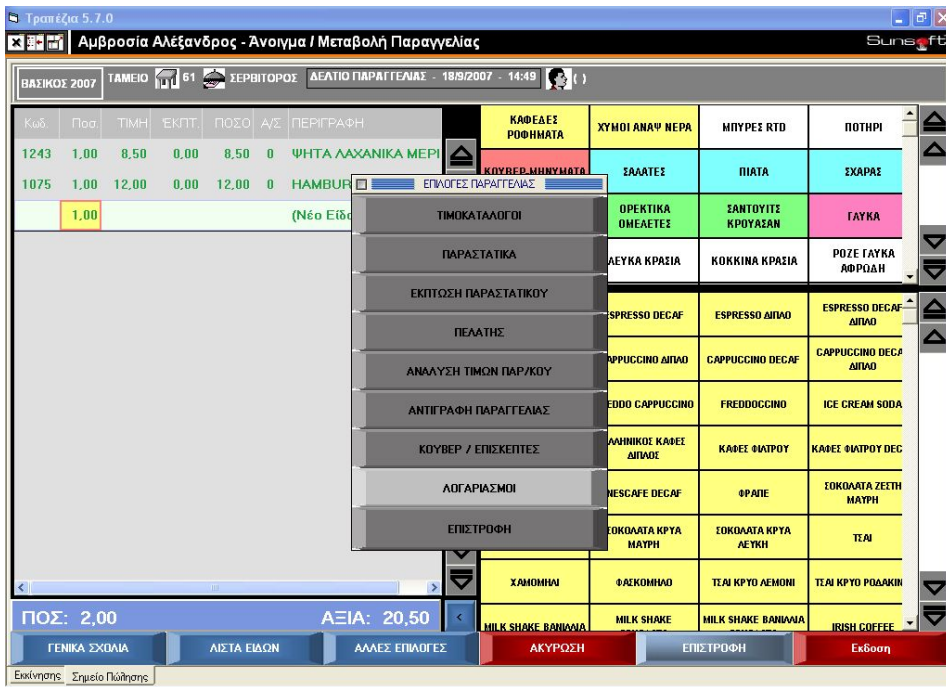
Τραπέζια 5.7.0

Αμβροσία Αλέξανδρος - Άνοιγμα / Μεταβολή Παραγγελίας

Sunsoft

ΒΑΣΙΚΟΣ 2007 ΤΑΜΕΙΟ 61 ΣΕΡΒΙΤΟΡΟΣ ΔΕΛΤΙΟ ΠΑΡΑΓΓΕΛΙΑΣ - 18/9/2007 - 14:49 ( )

| Κωδ. | Ποσ. | ΤΙΜΗ | ΕΚΠΤ. | ΠΟΣΟ | Α/Σ | ΠΕΡΙΓΡΑΦΗ |
|---|---|---|---|---|---|---|
| 1243 | 1,00 | 8,50 | 0,00 | 8,50 | 0 | ΨΗΤΑ ΛΑΧΑΝΙΚΑ ΜΕΡΙ |
| 1075 | 1,00 | 12,00 | 0,00 | 12,00 | 0 | HAMBUR |
| | 1,00 | | | | | (Νέο Είδο |

ΚΑΦΕΔΕΣ ΡΟΦΗΜΑΤΑ
ΧΥΜΟΙ ΑΝΑΨ ΝΕΡΑ
ΜΠΥΡΕΣ RTD
ΠΟΤΗΡΙ
ΚΟΥΒΕΡ-ΜΗΝΥΜΑΤΑ
ΣΑΛΑΤΕΣ
ΠΙΑΤΑ
ΣΧΑΡΑΣ
ΟΡΕΚΤΙΚΑ ΟΜΕΛΕΤΕΣ
ΣΑΝΤΟΥΙΤΣ ΚΡΟΥΑΣΑΝ
ΓΛΥΚΑ
ΛΕΥΚΑ ΚΡΑΣΙΑ
ΚΟΚΚΙΝΑ ΚΡΑΣΙΑ
ΡΟΖΕ ΓΛΥΚΑ ΑΦΡΩΔΗ

ΕΠΙΛΟΓΕΣ ΠΑΡΑΓΓΕΛΙΑΣ
ΤΙΜΟΚΑΤΑΛΟΓΟΙ
ΠΑΡΑΣΤΑΤΙΚΑ
ΕΚΠΤΩΣΗ ΠΑΡΑΣΤΑΤΙΚΟΥ
ΠΕΛΑΤΗΣ
ΑΝΑΛΥΣΗ ΤΙΜΩΝ ΠΑΡ/ΚΟΥ
ΑΝΤΙΓΡΑΦΗ ΠΑΡΑΓΓΕΛΙΑΣ
ΚΟΥΒΕΡ / ΕΠΙΣΚΕΠΤΕΣ
ΛΟΓΑΡΙΑΣΜΟΙ
ΕΠΙΣΤΡΟΦΗ

SPRESSO DECAF
ESPRESSO ΔΙΠΛΟ
ESPRESSO DECAF ΔΙΠΛΟ
APPUCCINO ΔΙΠΛΟ
CAPPUCCINO DECAF
CAPPUCCINO DECA ΔΙΠΛΟ
EDDO CAPPUCCINO
FREDDOCCINO
ICE CREAM SODA
ΛΛΗΝΙΚΟΣ ΚΑΦΕΣ ΔΙΠΛΟΣ
ΚΑΦΕΣ ΦΙΛΤΡΟΥ
ΚΑΦΕΣ ΦΙΛΤΡΟΥ DEC
NESCAFE DECAF
ΦΡΑΠΕ
ΣΟΚΟΛΑΤΑ ΖΕΣΤΗ ΜΑΥΡΗ
ΣΟΚΟΛΑΤΑ ΚΡΥΑ ΜΑΥΡΗ
ΣΟΚΟΛΑΤΑ ΚΡΥΑ ΛΕΥΚΗ
ΤΣΑΙ
ΧΑΜΟΜΗΛΙ
ΦΑΣΚΟΜΗΛΟ
ΤΣΑΙ ΚΡΥΟ ΛΕΜΟΝΙ
ΤΣΑΙ ΚΡΥΟ ΡΟΔΑΚΙΝ
MILK SHAKE ΒΑΝΙΛΙΑ
MILK SHAKE
MILK SHAKE ΒΑΝΙΛΙΑ
IRISH COFFEE

ΠΟΣ: 2,00
ΑΞΙΑ: 20,50

ΓΕΝΙΚΑ ΣΧΟΛΙΑ
ΛΙΣΤΑ ΕΙΔΩΝ
ΑΛΛΕΣ ΕΠΙΛΟΓΕΣ
ΑΚΥΡΩΣΗ
ΕΠΙΣΤΡΟΦΗ
Εκδοση

Εκκίνησης Σημείο Πώλησης